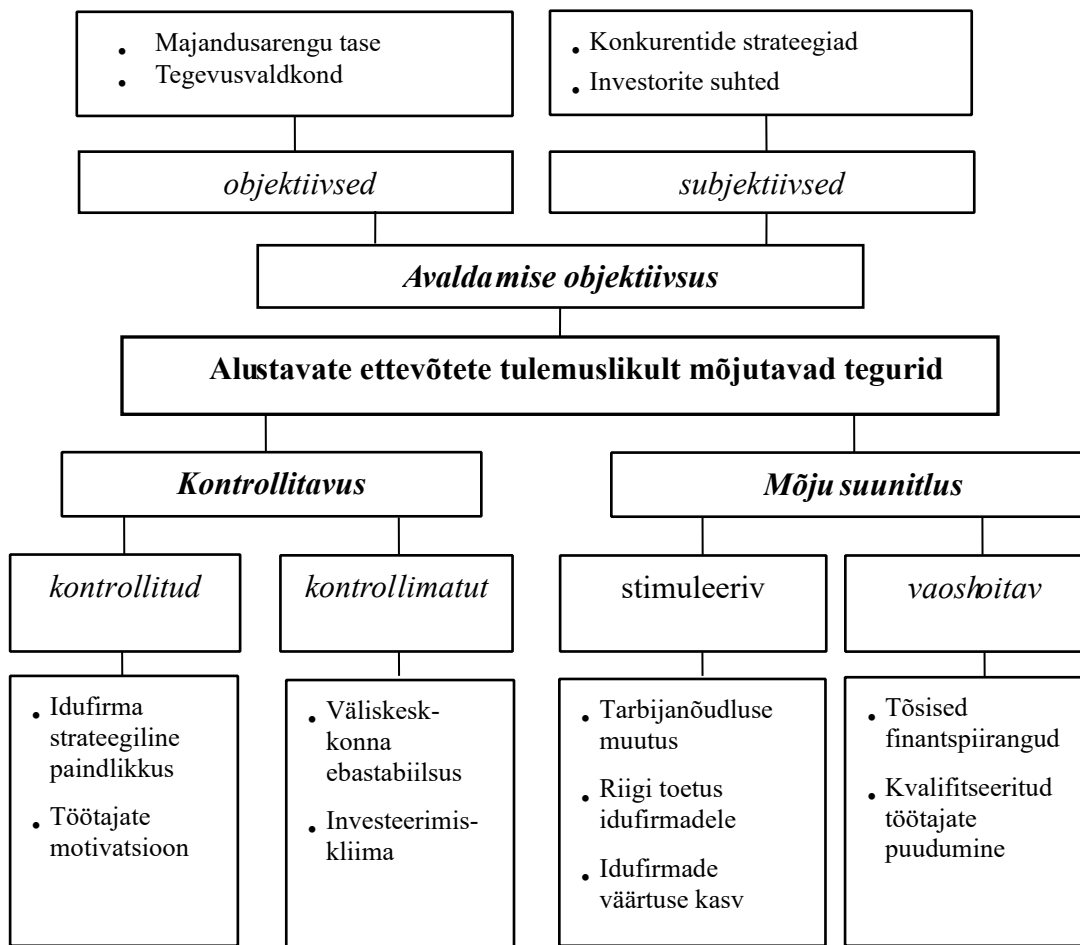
- Majandusarengu tase
- Tegevusvaldkond

- Konkurentide strateegiad
- Investorite suhted

*objektiivsed*

*subjektiivsed*

***Avaldamise objektiivsus***

**Alustavate ettevõtete tulemuslikult mõjutavad tegurid**

***Kontrollitavus***

***Mõju suunitlus***

*kontrollitud*

*kontrollimatut*

stimuleeriv

*vaoshoitav*

- Idufirma strateegiline paindlikkus
- Töötajate motivatsioon

- Väliskeskkonna ebastabiilsus
- Investeerimiskliima

- Tarbijanõudluse muutus
- Riigi toetus idufirmadele
- Idufirmade väärtuse kasv

- Tõsised finantspiirangud
- Kvalifitseeritud töötajate puudumine